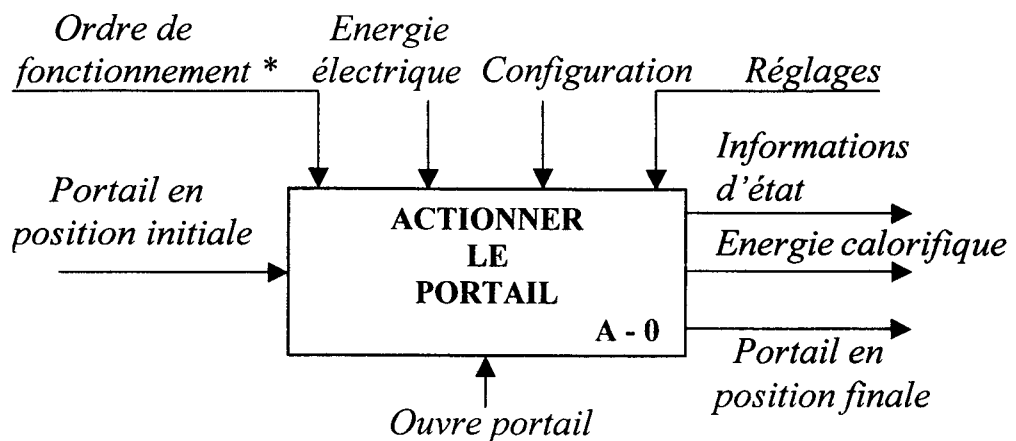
Ordre de fonctionnement *

Energie électrique

Configuration

Réglages

Portail en position initiale

ACTIONNER LE PORTAIL

A - 0

Informations d'état

Energie calorifique

Portail en position finale

Ouvre portail